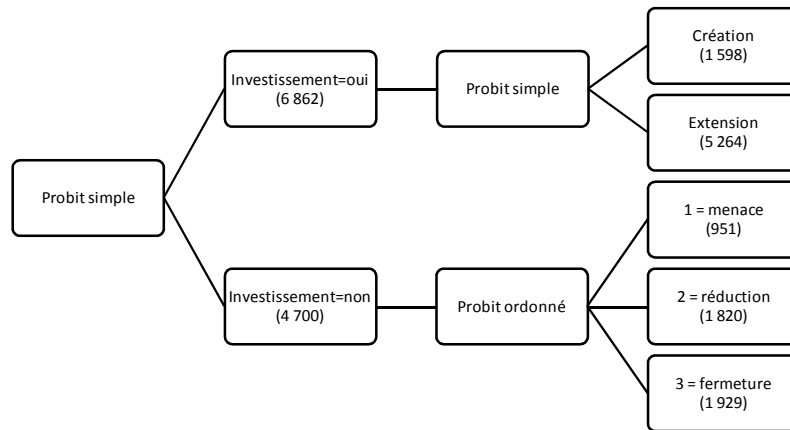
Probit simple

Investissement=oui
(6 862)

Probit simple

Création
(1 598)

Extension
(5 264)

Investissement=non
(4 700)

Probit ordonné

1 = menace
(951)

2 = réduction
(1 820)

3 = fermeture
(1 929)